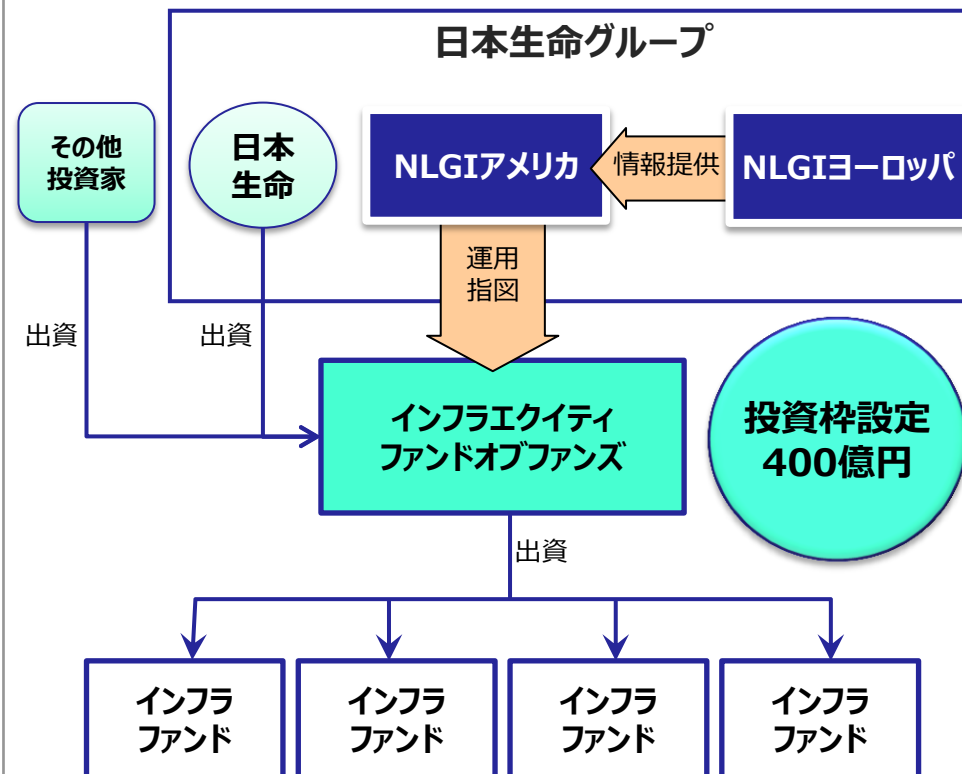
日本生命グループ

その他投資家

日本生命

NLGIアメリカ

情報提供

NLGIヨーロッパ

運用指図

出資

出資

インフラエクイティファンドオブファンズ

投資枠設定400億円

出資

インフラファンド

インフラファンド

インフラファンド

インフラファンド